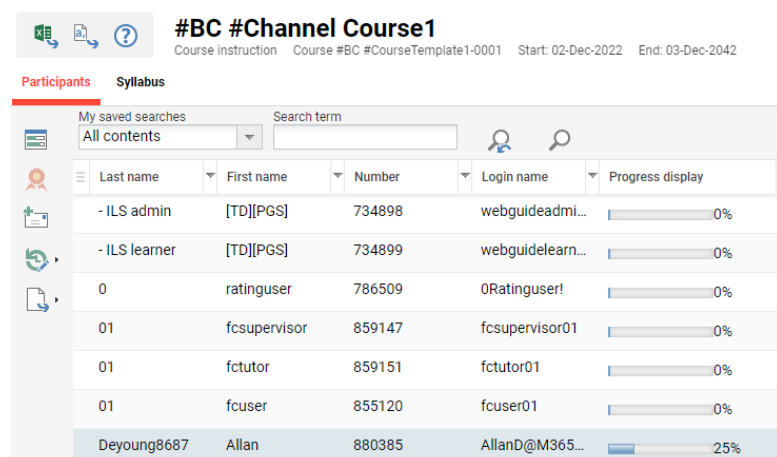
#BC #Channel Course1

Course instruction Course #BC #CourseTemplate1-0001 Start: 02-Dec-2022 End: 03-Dec-2042

Participants Syllabus

My saved searches
All contents

Search term

| Last name | First name | Number | Login name | Progress display |
|---|---|---|---|---|
| - ILS admin | [TD][PGS] | 734898 | webguideadmi... | 0% |
| - ILS learner | [TD][PGS] | 734899 | webguidelearn... | 0% |
| 0 | ratinguser | 786509 | 0Ratinguser! | 0% |
| 01 | fcsupervisor | 859147 | fcsupervisor01 | 0% |
| 01 | fctutor | 859151 | fctutor01 | 0% |
| 01 | fcuser | 855120 | fcuser01 | 0% |
| Deyoung8687 | Allan | 880385 | AllanD@M365... | 25% |